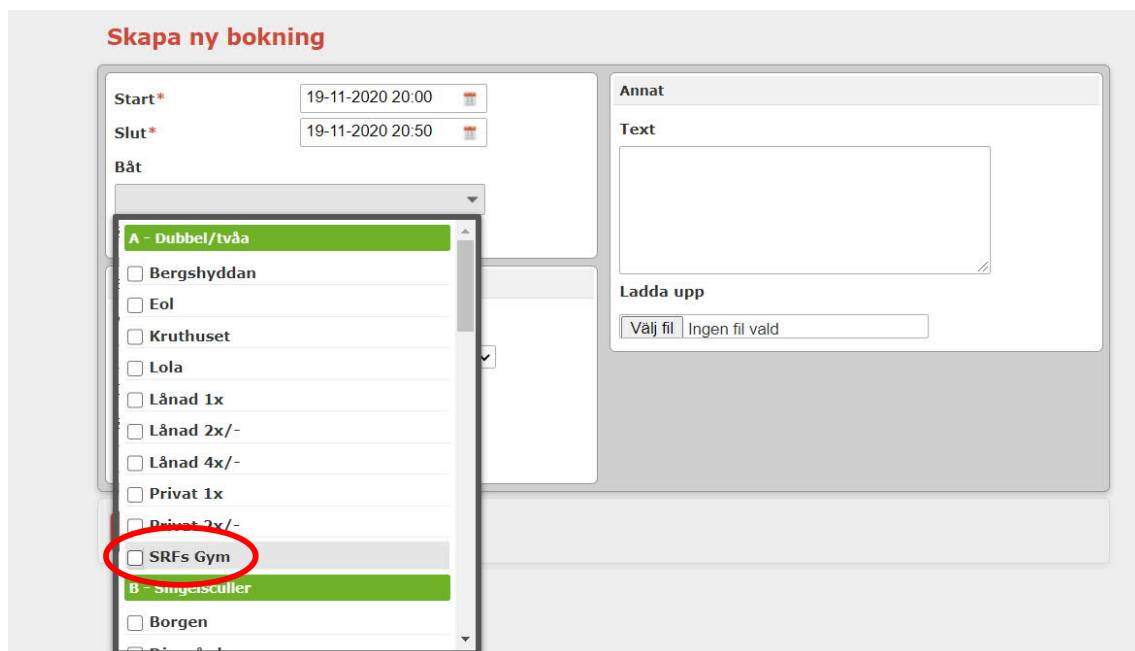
Skapa ny bokning

Start*
19-11-2020 20:00

Slut*
19-11-2020 20:50

Båt

A - Dubbel/tvåa

Bergshyddan

Eol

Kruthuset

Lola

Lånad 1x

Lånad 2x/-

Lånad 4x/-

Privat 1x

Privat 2x/-

SRFs Gym

B - Singelsculler

Borgen

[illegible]

Annat

Text

Ladda upp

Välj fil Ingen fil vald